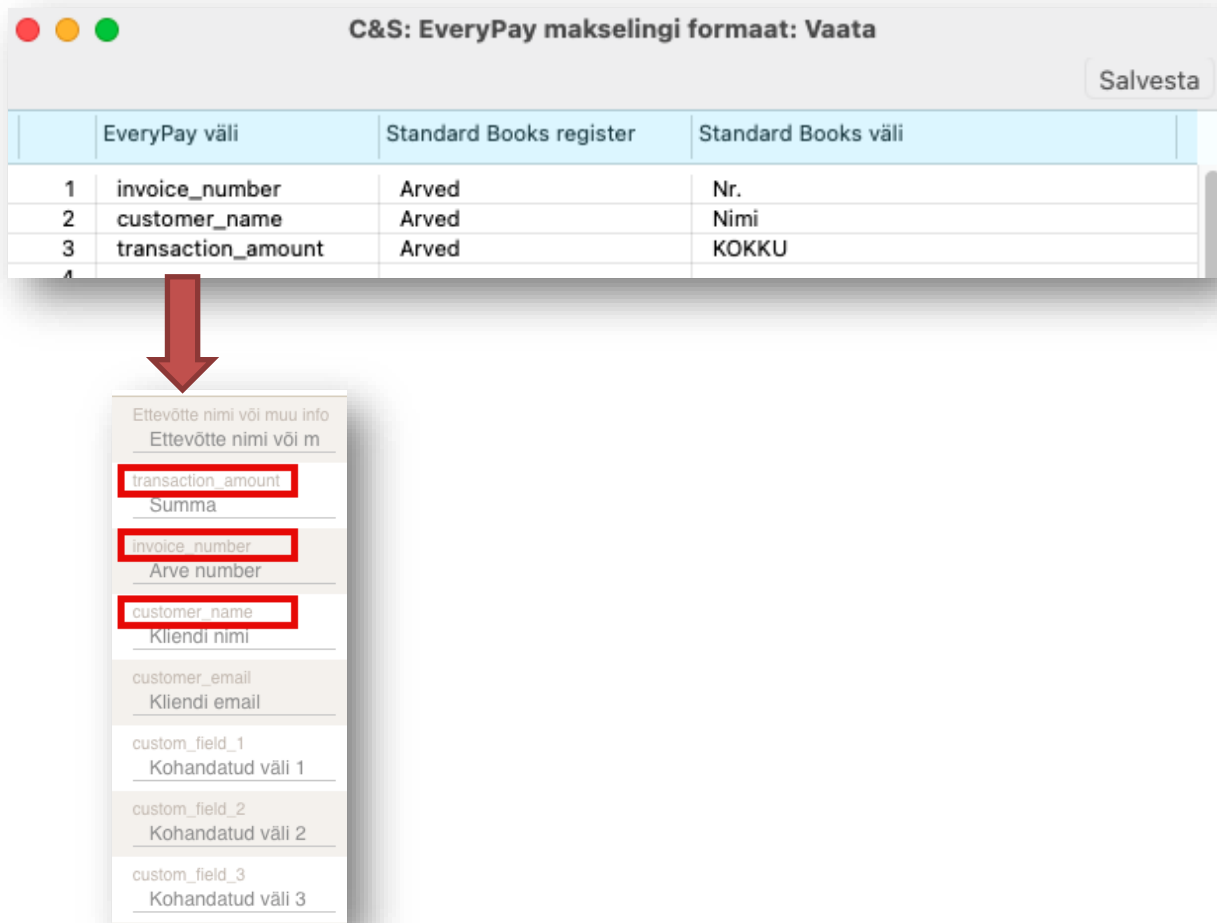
C&S: EveryPay makselingi formaat: Vaata

Salvesta

| | EveryPay väli | Standard Books register | Standard Books väli |
|---|---|---|---|
| 1 | invoice_number | Arved | Nr. |
| 2 | customer_name | Arved | Nimi |
| 3 | transaction_amount | Arved | KOKKU |
| 4 | | | |

Ettevõtte nimi või muu info
Ettevõtte nimi või m

transaction_amount
Summa

invoice_number
Arve number

customer_name
Kliendi nimi

customer_email
Kliendi email

custom_field_1
Kohandatud väli 1

custom_field_2
Kohandatud väli 2

custom_field_3
Kohandatud väli 3